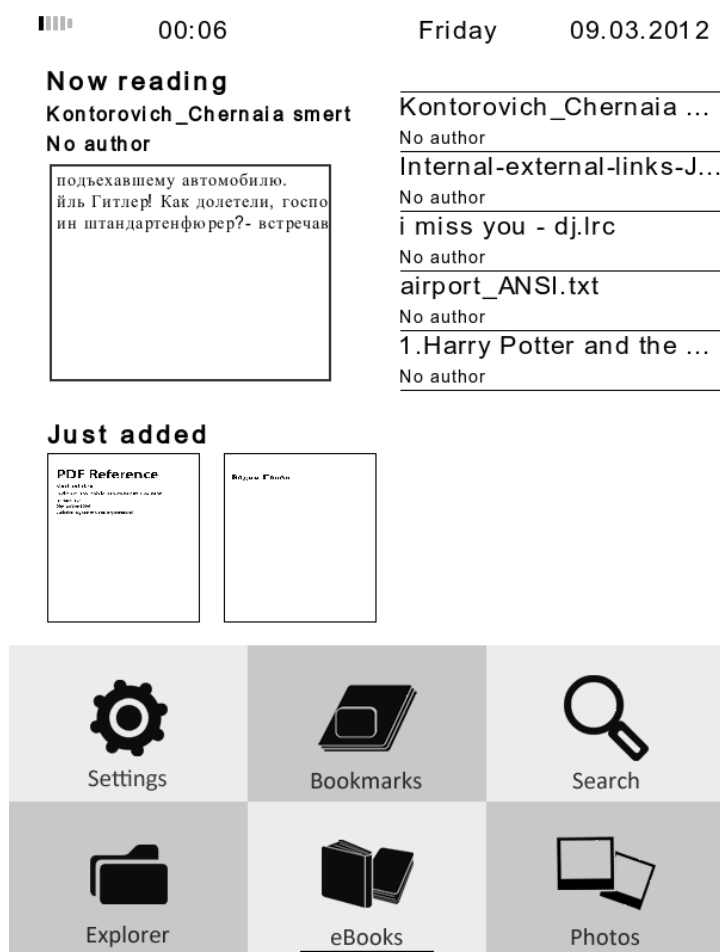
00:06

Friday

09.03.2012

Now reading

Kontorovich_Chernaia smert

No author

подъехавшему автомобилю. йль Гитлер! Как долетели, госпо ин штандартенфюрер?- встречав

Kontorovich_Chernaia ...

No author

Internal-external-links-J...

No author

i miss you - dj.lrc

No author

airport_ANSI.txt

No author

1.Harry Potter and the ...

No author

Just added

PDF Reference

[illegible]

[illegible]

Settings

Bookmarks

Search

Explorer

eBooks

Photos